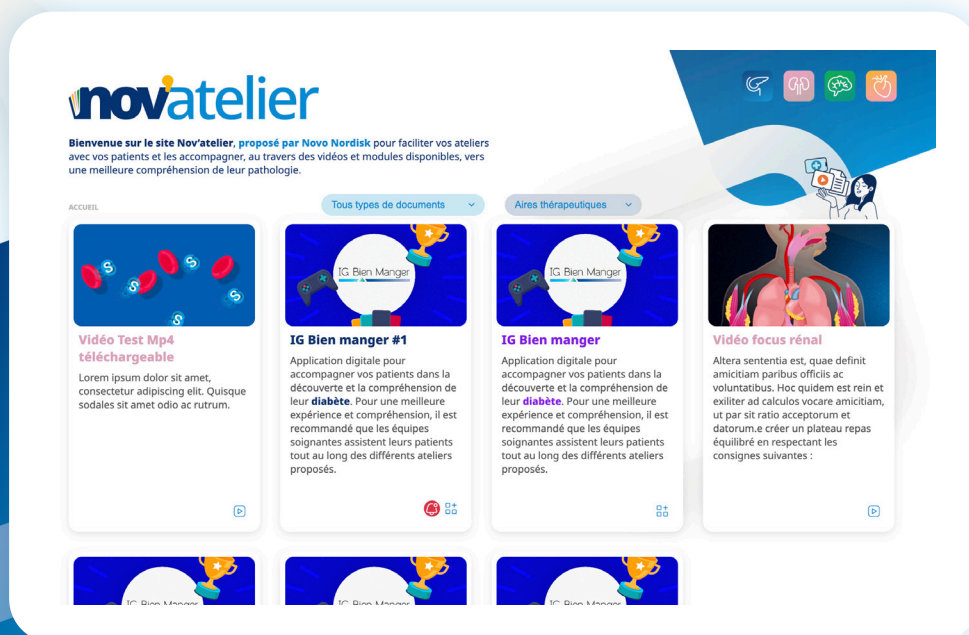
nov'atelier

Bienvenue sur le site Nov'atelier, proposé par Novo Nordisk pour faciliter vos ateliers avec vos patients et les accompagner, au travers des vidéos et modules disponibles, vers une meilleure compréhension de leur pathologie.

ACCUEIL

Tous types de documents

Aires thérapeutiques

Vidéo Test Mp4 téléchargeable

Lorem ipsum dolor sit amet, consectetur adipiscing elit. Quisque sodales sit amet odio ac rutrum.

IG Bien Manger

IG Bien manger #1

Application digitale pour accompagner vos patients dans la découverte et la compréhension de leur diabète. Pour une meilleure expérience et compréhension, il est recommandé que les équipes soignantes assistent leurs patients tout au long des différents ateliers proposés.

IG Bien Manger

IG Bien manger

Application digitale pour accompagner vos patients dans la découverte et la compréhension de leur diabète. Pour une meilleure expérience et compréhension, il est recommandé que les équipes soignantes assistent leurs patients tout au long des différents ateliers proposés.

Vidéo focus rénal

Altera sententia est, quae definit amicitiam paribus officiis ac voluntatibus. Hoc quidem est rein et exiliter ad calculos vocare amicitiam, ut par sit ratio acceptorum et datorum.e créer un plateau repas équilibré en respectant les consignes suivantes :

IG Bien Manger

IG Bien Manger

IG Bien Manger